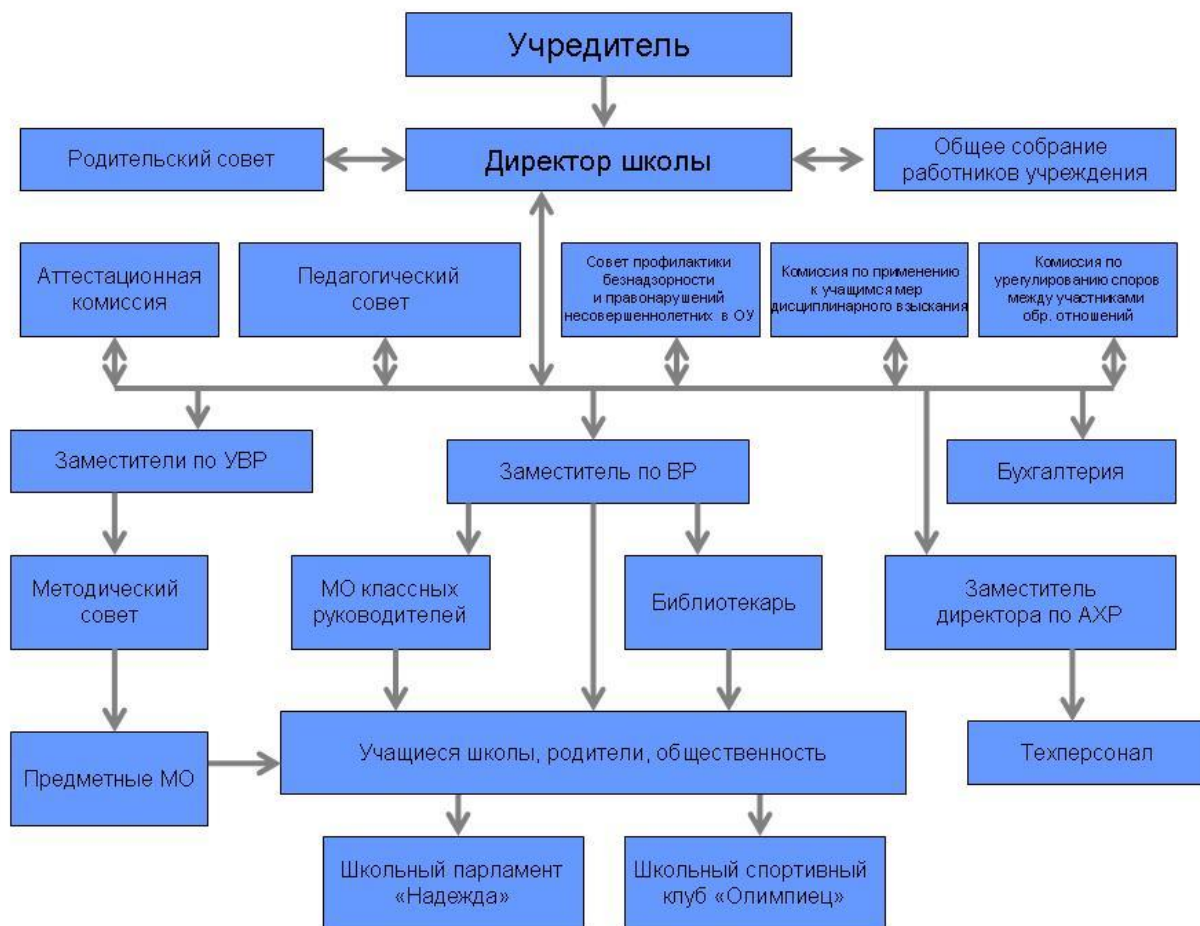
Учредитель

Родительский совет

Директор школы

Общее собрание работников учреждения

Аттестационная комиссия

Педагогический совет

Совет профилактики безнадзорности и правонарушений несовершеннолетних в ОУ

Комиссия по применению к учащимся мер дисциплинарного взыскания

Комиссия по урегулированию споров между участниками обр. отношений

Заместители по УВР

Заместитель по ВР

Бухгалтерия

Методический совет

МО классных руководителей

Библиотекарь

Заместитель директора по АХР

Предметные МО

Учащиеся школы, родители, общественность

Техперсонал

Школьный парламент «Надежда»

Школьный спортивный клуб «Олимпиец»